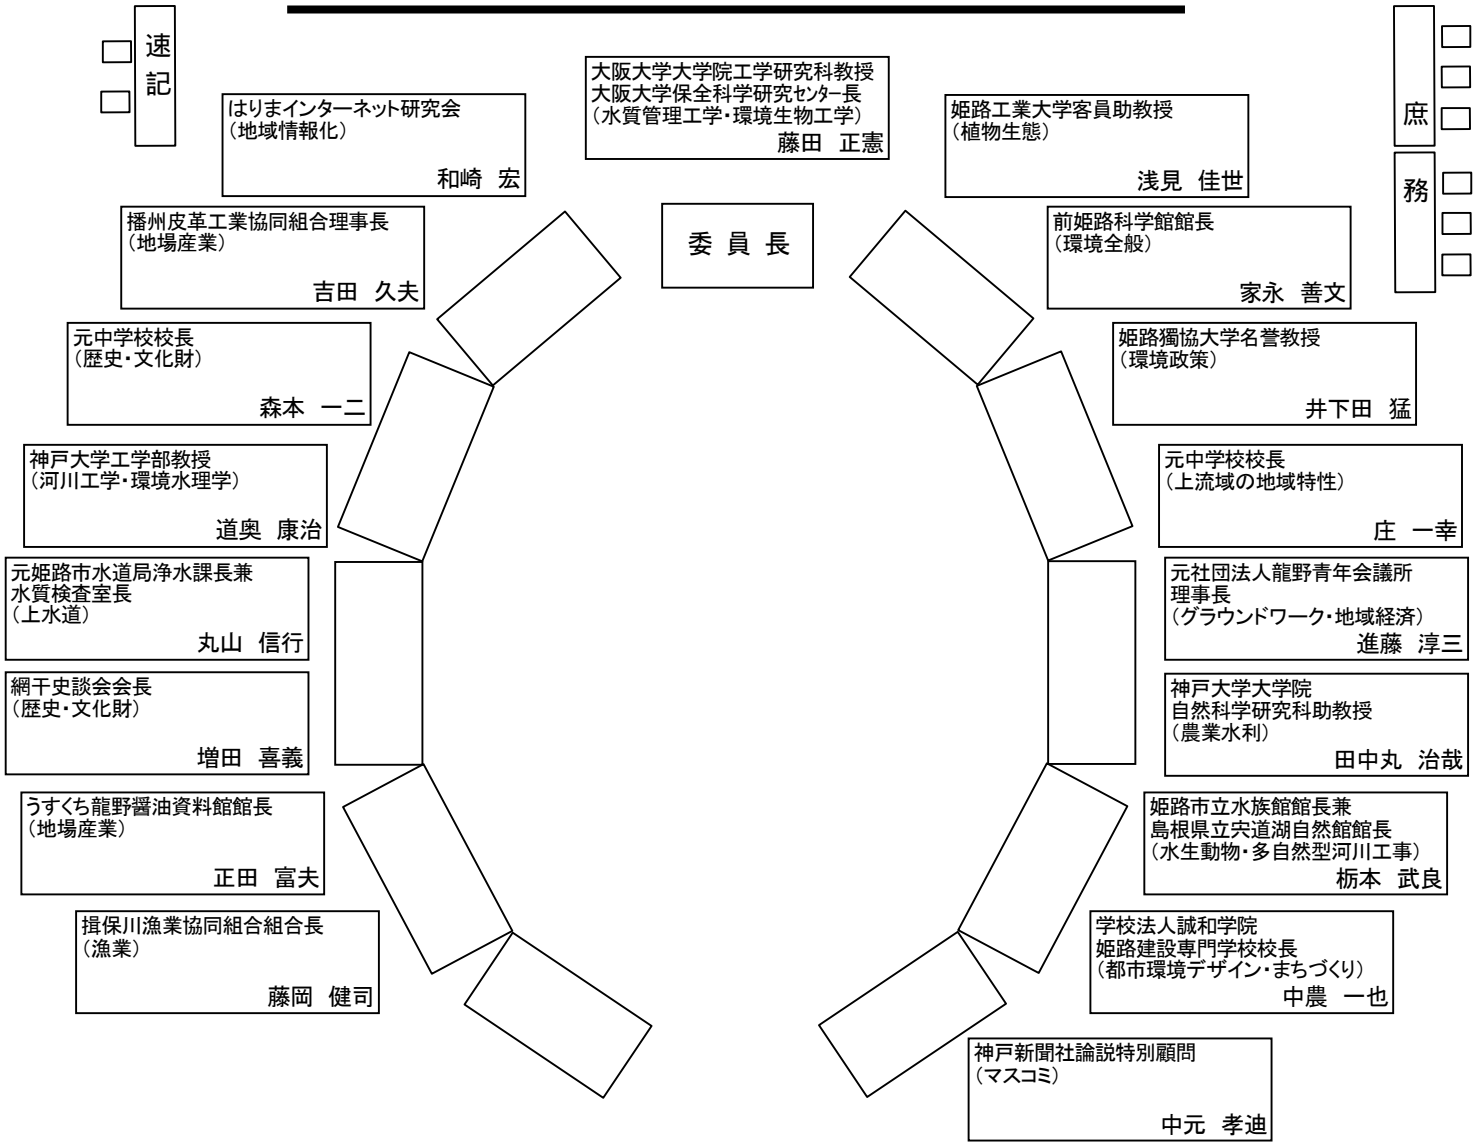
速記

大阪大学大学院工学研究科教授
大阪大学保全科学研究センター長
（水質管理工学・環境生物工学）
藤田　正憲

庶務

はりまインターネット研究会
（地域情報化）
和崎　宏

姫路工業大学客員助教授
（植物生態）
浅見　佳世

委員長

播州皮革工業協同組合理事長
（地場産業）
吉田　久夫

前姫路科学館館長
（環境全般）
家永　善文

元中学校校長
（歴史・文化財）
森本　一二

姫路獨協大学名誉教授
（環境政策）
井下田　猛

神戸大学工学部教授
（河川工学・環境水理学）
道奥　康治

元中学校校長
（上流域の地域特性）
庄　一幸

元姫路市水道局浄水課長兼
水質検査室長
（上水道）
丸山　信行

元社団法人龍野青年会議所
理事長
（グラウンドワーク・地域経済）
進藤　淳三

網干史談会会長
（歴史・文化財）
増田　喜義

神戸大学大学院
自然科学研究科助教授
（農業水利）
田中丸　治哉

うすくち龍野醤油資料館館長
（地場産業）
正田　富夫

姫路市立水族館館長兼
島根県立宍道湖自然館館長
（水生動物・多自然型河川工事）
栃本　武良

揖保川漁業協同組合組合長
（漁業）
藤岡　健司

学校法人誠和学院
姫路建設専門学校校長
（都市環境デザイン・まちづくり）
中農　一也

神戸新聞社論説特別顧問
（マスコミ）
中元　孝迪